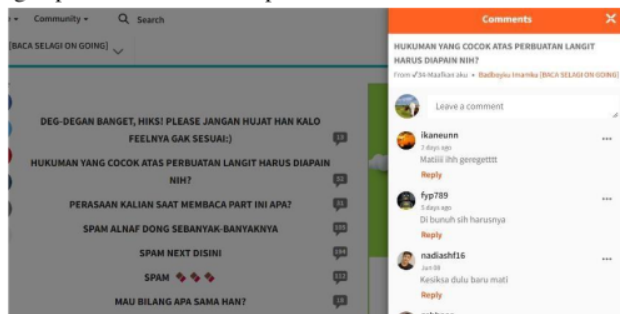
Community ▾ Search

(BACA SELAGI ON GOING)

DEG-DEGAN BANGET, HIKS! PLEASE JANGAN HUJAT HAN KALO FEELNYA GAK SESUAI:)

HUKUMAN YANG COCOK ATAS PERBUATAN LANGIT HARUS DIAPAIN NIH?

PERASAAN KALIAN SAAT MEMBACA PART INI APA?

SPAM ALNAF DONG SEBANYAK-BANYAKNYA

SPAM NEXT DISINI

SPAM

MAU BILANG APA SAMA HAN?

Comments

HUKUMAN YANG COCOK ATAS PERBUATAN LANGIT HARUS DIAPAIN NIH?

From 34:Maafkan aku • Badboyku Imamku (BACA SELAGI ON GOING)

Leave a comment

ikaneunn
3 days ago
Matiiii ihh geregettt
Reply

fyp789
3 days ago
Di bunuh sih harusnya
Reply

nadiashf16
Jun 08
Kesiksa dulu baru mati
Reply